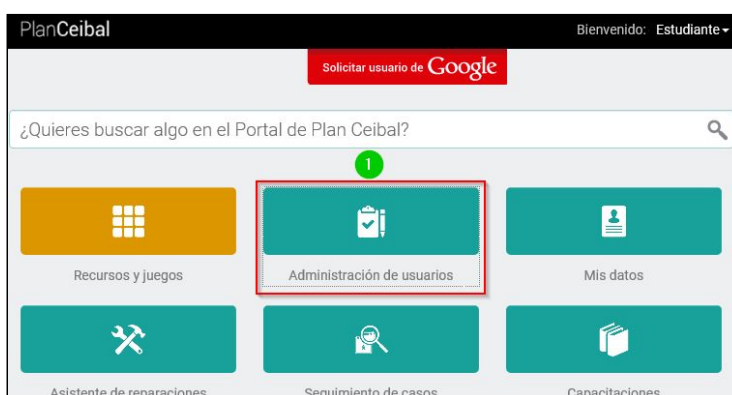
PlanCeibal

Bienvenido: Estudiante

Solicitar usuario de Google

¿Quieres buscar algo en el Portal de Plan Ceibal?

1

Recursos y juegos

Administración de usuarios

Mis datos

Asistente de reparaciones

Seguimiento de casos

Capacitaciones